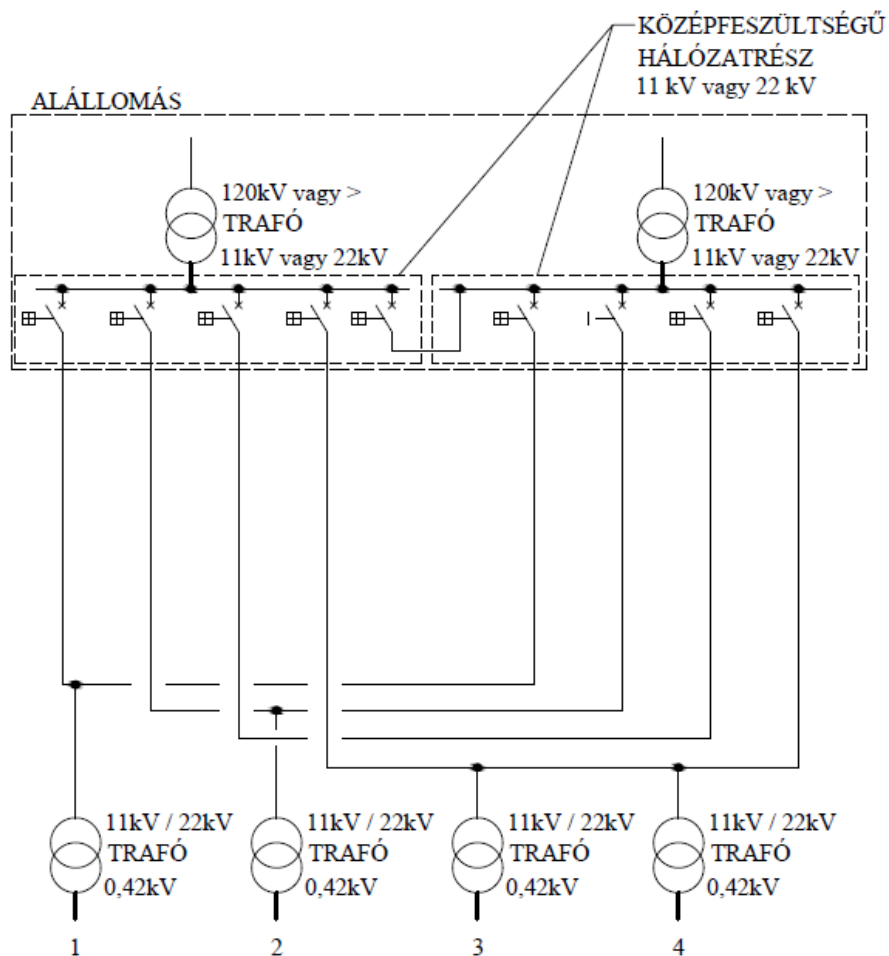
KÖZÉPFESZÜLTSÉGŰ HÁLÓZATRÉSZ
11 kV vagy 22 kV

ALÁLLOMÁS

120kV vagy >
TRAFÓ
11kV vagy 22kV

120kV vagy >
TRAFÓ
11kV vagy 22kV

11kV / 22kV
TRAFÓ
0,42kV

11kV / 22kV
TRAFÓ
0,42kV

11kV / 22kV
TRAFÓ
0,42kV

11kV / 22kV
TRAFÓ
0,42kV

1
2
3
4